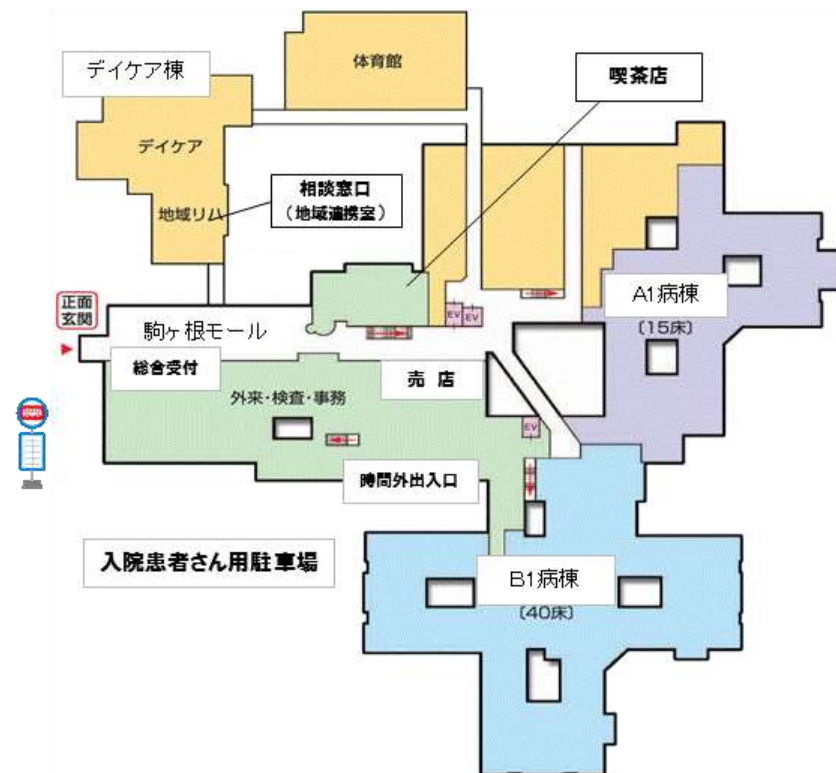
デイケア棟

体育館

喫茶店

デイケア

相談窓口
（地域連携室）

地域リハ

正面
玄関

駒ヶ根モール

EV EV

A1病棟
（15床）

総合受付

売 店

外来・検査・事務

EV

時間外出入口

入院患者さん用駐車場

B1病棟
（40床）